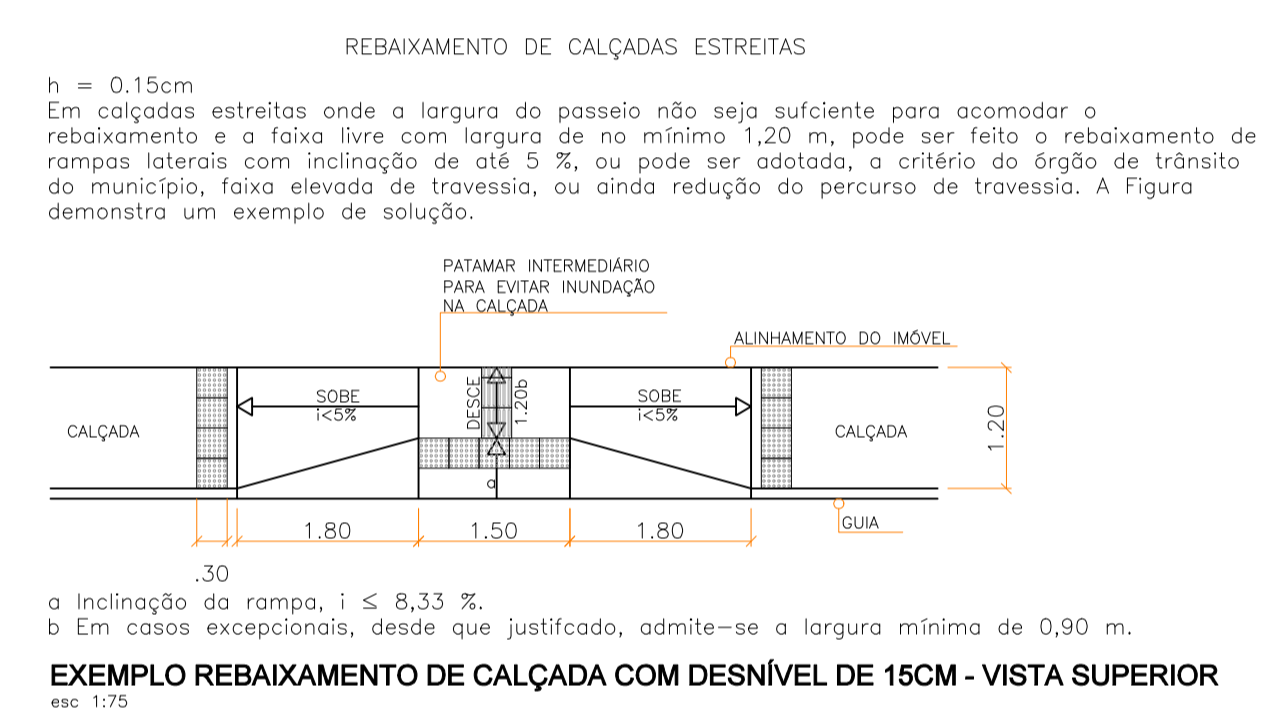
REBAIXAMENTO DE CALÇADAS ESTREITAS

h = 0.15cm
Em calçadas estreitas onde a largura do passeio não seja sufciente para acomodar o rebaixamento e a faixa livre com largura de no mínimo 1,20 m, pode ser feito o rebaixamento de rampas laterais com inclinação de até 5 %, ou pode ser adotada, a critério do órgão de trânsito do município, faixa elevada de travessia, ou ainda redução do percurso de travessia. A Figura demonstra um exemplo de solução.

PATAMAR INTERMEDIÁRIO PARA EVITAR INUNDAÇÃO NA CALÇADA

ALINHAMENTO DO IMÓVEL

CALÇADA

SOBE
i<5%

DESCE

1.20b

a

SOBE
i<5%

CALÇADA

1.20

GUIA

1.80

1.50

1.80

.30

a Inclinação da rampa, i ≤ 8,33 %.
b Em casos excepcionais, desde que justifcado, admite-se a largura mínima de 0,90 m.

EXEMPLO REBAIXAMENTO DE CALÇADA COM DESNÍVEL DE 15CM - VISTA SUPERIOR
esc 1:75